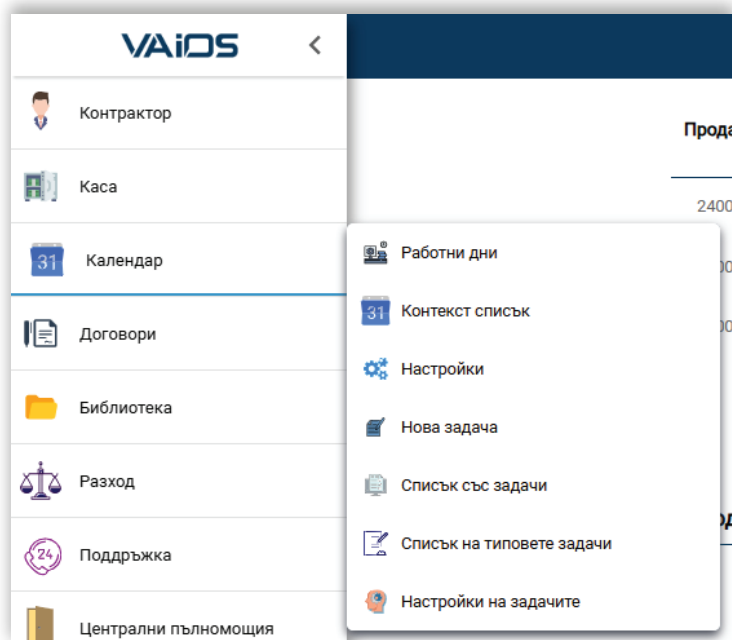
VAiOS

Контрактор

Каса

31 Календар

Договори

Библиотека

Разход

24 Поддръжка

Централни пълномощия

Прода

2400

00

00

од

Работни дни

31 Контекст списък

Настройки

Нова задача

Списък със задачи

Списък на типовете задачи

Настройки на задачите